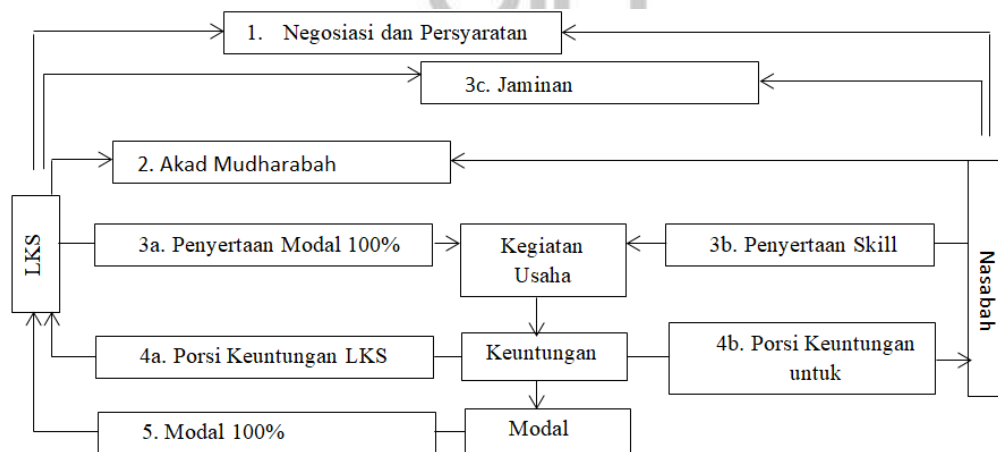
1. Negosiasi dan Persyaratan

3c. Jaminan

2. Akad Mudharabah

LKS

3a. Penyertaan Modal 100%

Kegiatan Usaha

3b. Penyertaan Skill

Nasabah

4a. Porsi Keuntungan LKS

Keuntungan

4b. Porsi Keuntungan untuk

5. Modal 100%

Modal